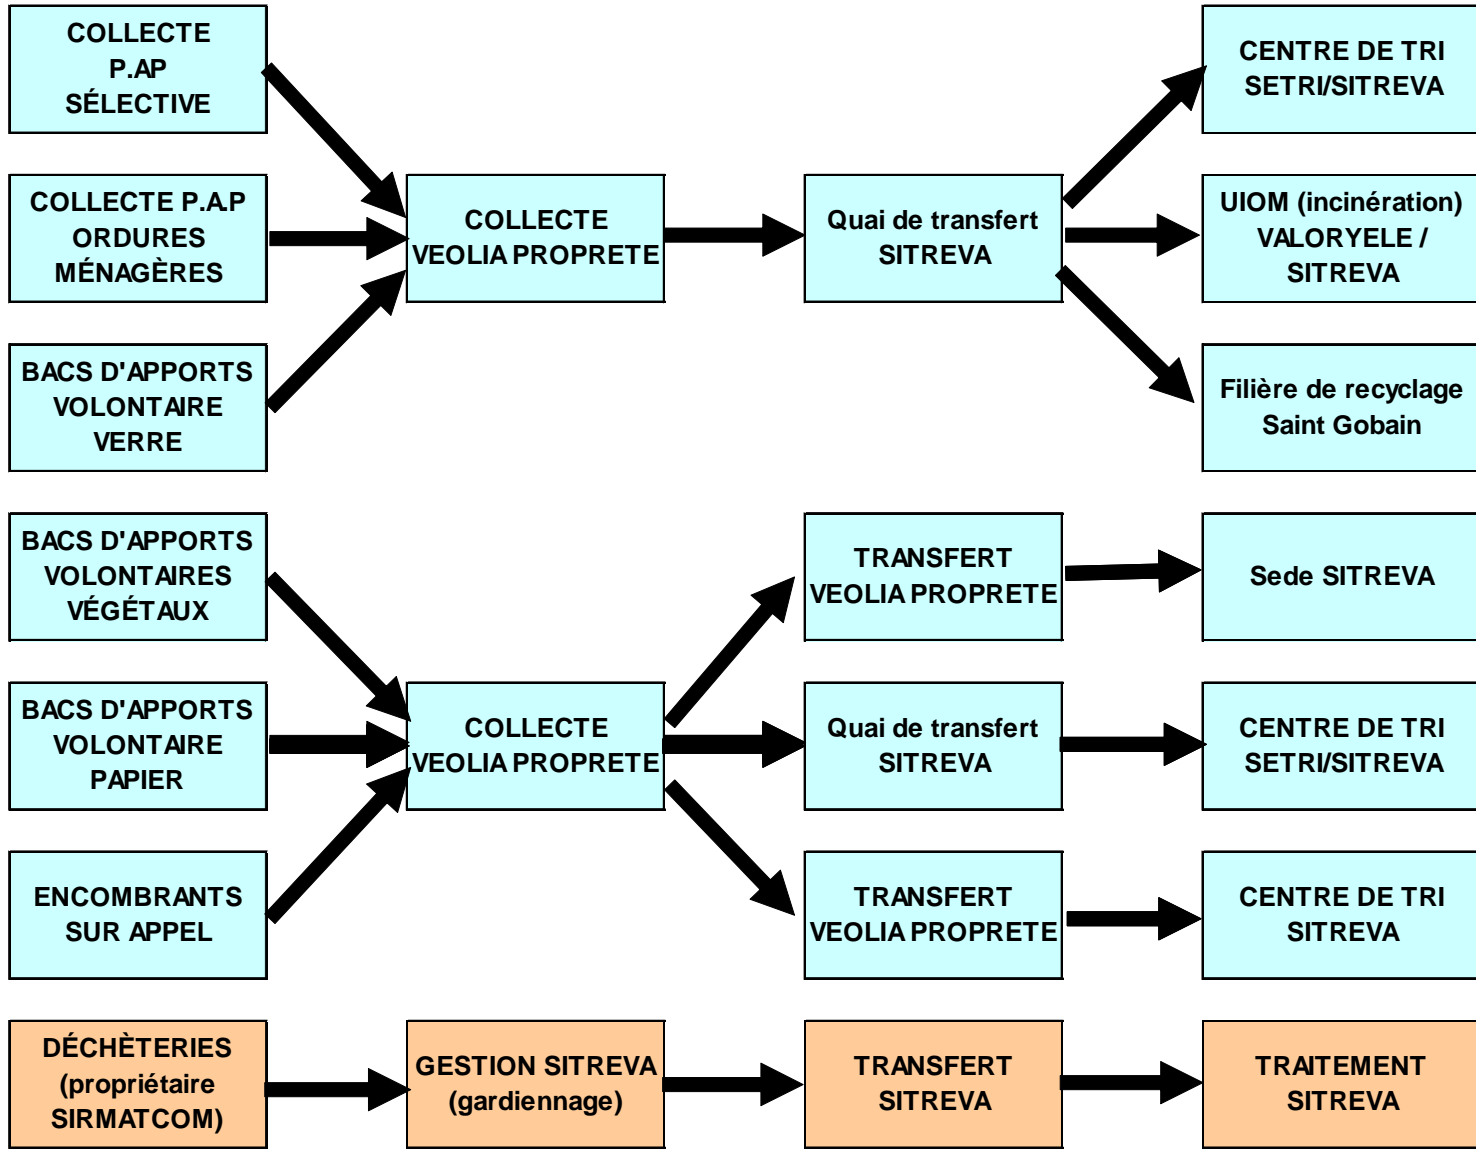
COLLECTE P.AP SÉLECTIVE

COLLECTE P.A.P ORDURES MÉNAGÈRES

BACS D'APPORTS VOLONTAIRE VERRE

COLLECTE VEOLIA PROPRETE

Quai de transfert SITREVA

CENTRE DE TRI SETRI/SITREVA

UIOM (incinération) VALORYELE / SITREVA

Filière de recyclage Saint Gobain

BACS D'APPORTS VOLONTAIRES VÉGÉTAUX

BACS D'APPORTS VOLONTAIRE PAPIER

ENCOMBRANTS SUR APPEL

COLLECTE VEOLIA PROPRETE

TRANSFERT VEOLIA PROPRETE

Sede SITREVA

Quai de transfert SITREVA

CENTRE DE TRI SETRI/SITREVA

TRANSFERT VEOLIA PROPRETE

CENTRE DE TRI SITREVA

DÉCHÈTERIES (propriétaire SIRMATCOM)

GESTION SITREVA (gardiennage)

TRANSFERT SITREVA

TRAITEMENT SITREVA